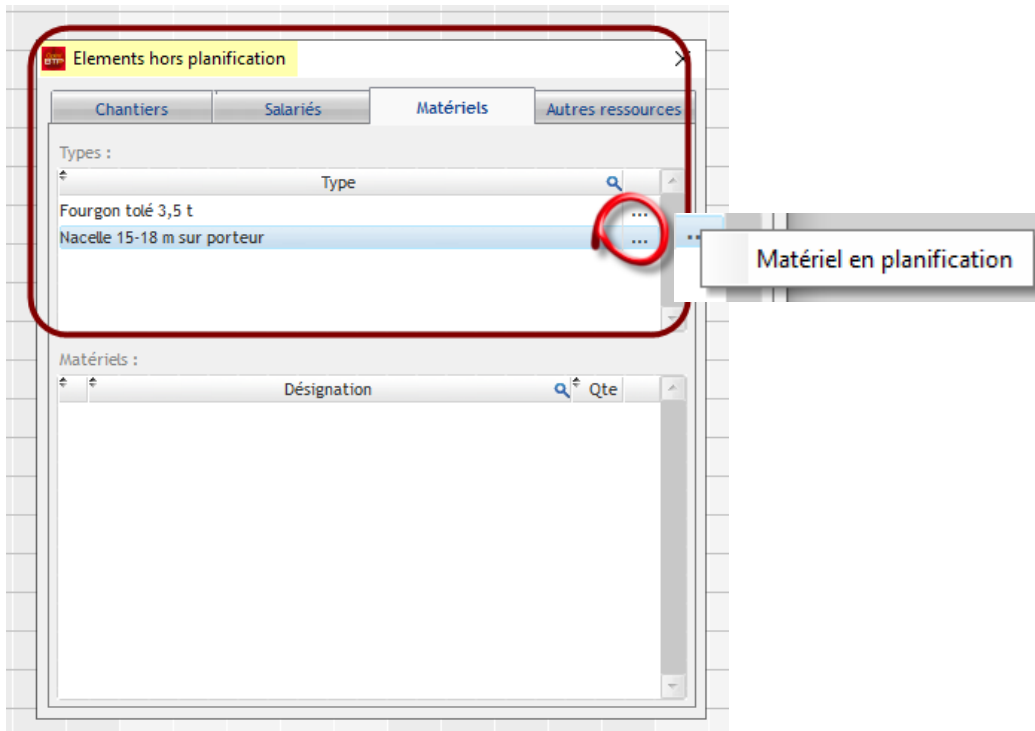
BTP Elements hors planification

Chantiers | Salariés | Matériels | Autres ressources

Types :

| Type | |
|---|---|
| Fourgon tolé 3,5 t | ... |
| Nacelle 15-18 m sur porteur | ... |

...

Matériel en planification

Matériels :

| Désignation | Qte |
|---|---|